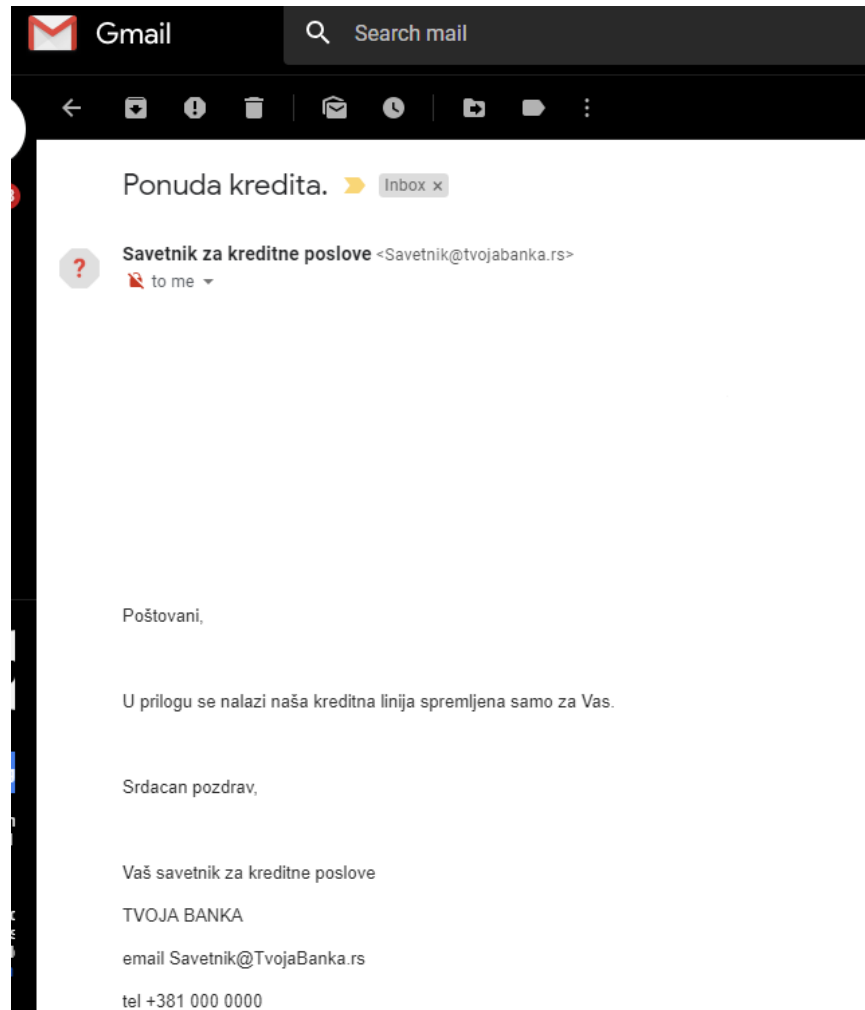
Gmail

Search mail

Ponuda kredita. Inbox ×

Savetnik za kreditne poslove <Savetnik@tvojabanka.rs>
to me

Poštovani,

U prilogu se nalazi naša kreditna linija spremljena samo za Vas.

Srdacan pozdrav,

Vaš savetnik za kreditne poslove

TVOJA BANKA

email Savetnik@TvojaBanka.rs

tel +381 000 0000